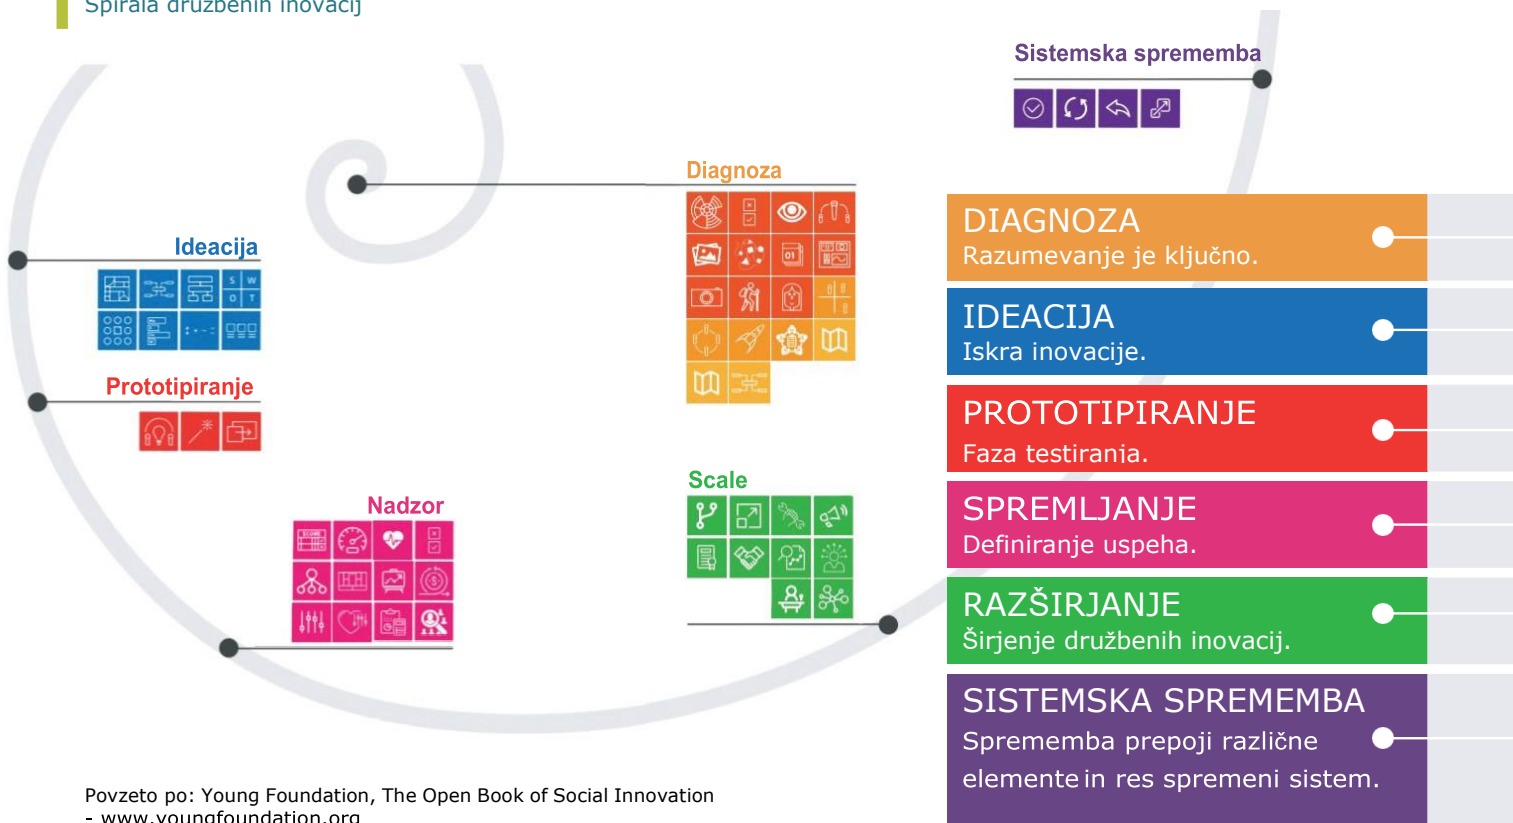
Spirala družbenih inovacij

Sistemska sprememba

Diagnoza

Ideacija

Prototipiranje

S W
O T

01

Nadzor

Scale

DIAGNOZA
Razumevanje je ključno.

IDEACIJA
Iskra inovacije.

PROTOTIPIRANJE
Faza testirania.

SPREMLJANJE
Definiranje uspeha.

RAZŠIRJANJE
Širjenje družbenih inovacij.

SISTEMSKA SPREMEMBA
Sprememba prepoji različne elemente in res spremeni sistem.

Povzeto po: Young Foundation, The Open Book of Social Innovation - www.youngfoundation.org